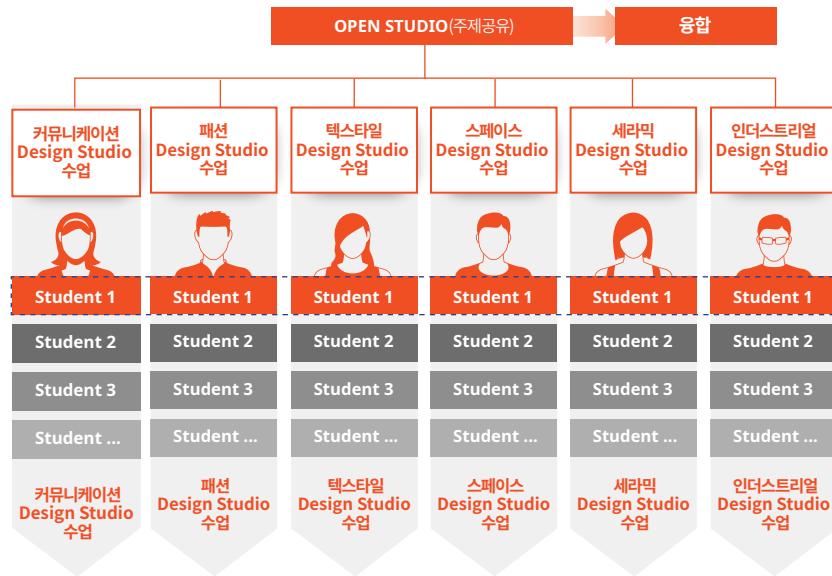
OPEN STUDIO(주제공유)

융합

커뮤니케이션 Design Studio 수업

패션 Design Studio 수업

텍스타일 Design Studio 수업

스페이스 Design Studio 수업

세라믹 Design Studio 수업

인더스트리얼 Design Studio 수업

| Student 1 | Student 1 | Student 1 | Student 1 | Student 1 | Student 1 |
|---|---|---|---|---|---|
| Student 2 | Student 2 | Student 2 | Student 2 | Student 2 | Student 2 |
| Student 3 | Student 3 | Student 3 | Student 3 | Student 3 | Student 3 |
| Student ... | Student ... | Student ... | Student ... | Student ... | Student ... |

커뮤니케이션 Design Studio 수업

패션 Design Studio 수업

텍스타일 Design Studio 수업

스페이스 Design Studio 수업

세라믹 Design Studio 수업

인더스트리얼 Design Studio 수업